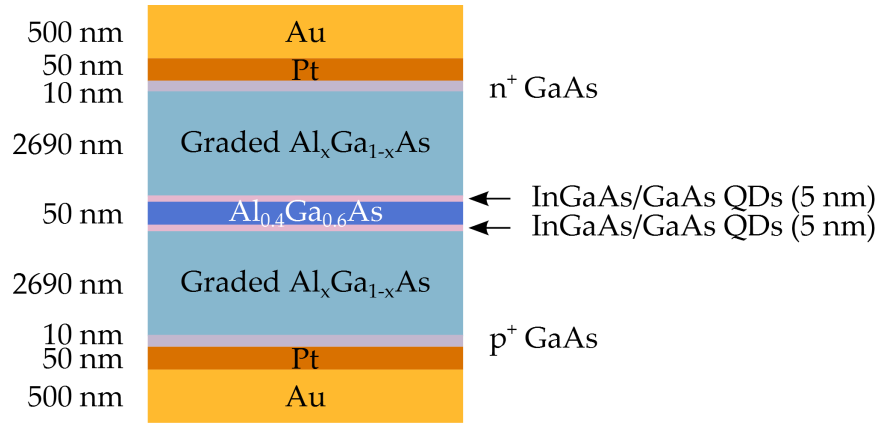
500 nm
Au
50 nm
Pt
10 nm
$n^+$ GaAs
2690 nm
Graded $Al_xGa_{1-x}As$
InGaAs/GaAs QDs (5 nm)
50 nm
$Al_{0.4}Ga_{0.6}As$
InGaAs/GaAs QDs (5 nm)
2690 nm
Graded $Al_xGa_{1-x}As$
10 nm
$p^+$ GaAs
50 nm
Pt
500 nm
Au